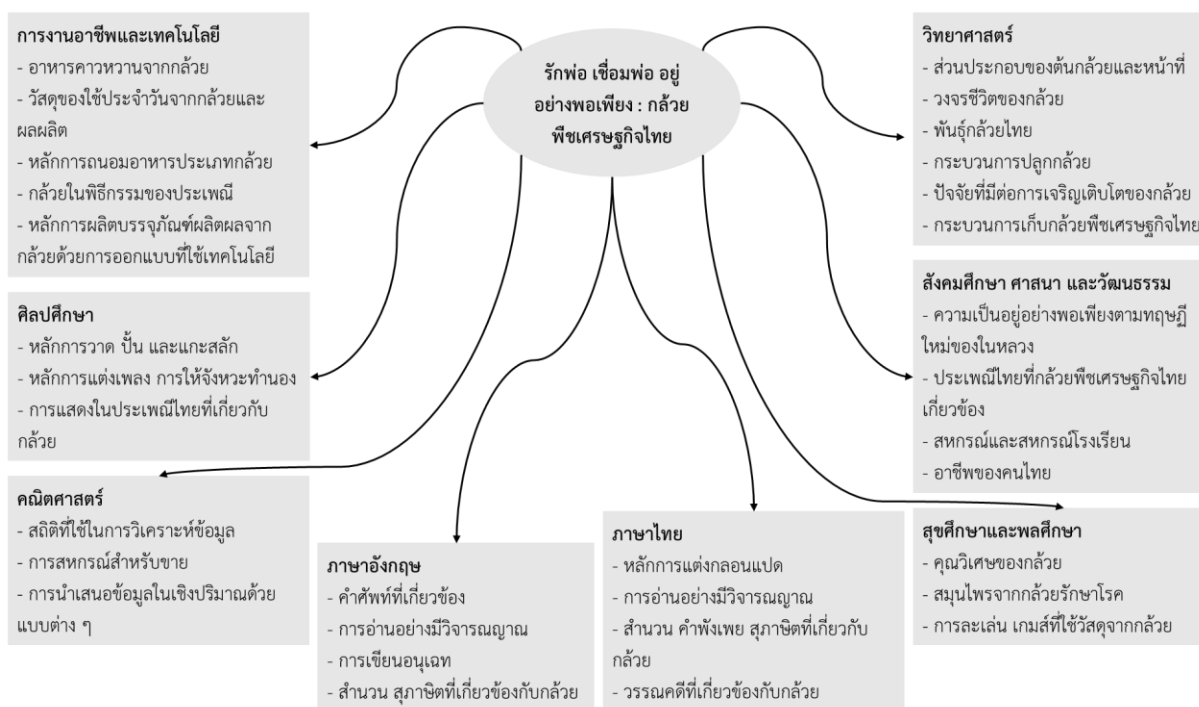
รักพ่อ เชื่อมพ่อ อยู่อย่างพอเพียง : กล้วยพืชเศรษฐกิจไทย

การงานอาชีพและเทคโนโลยี
- อาหารคาวหวานจากกล้วย
- วัสดุของใช้ประจำวันจากกล้วยและผลผลิต
- หลักการถนอมอาหารประเภทกล้วย
- กล้วยในพิธีกรรมของประเพณี
- หลักการผลิตบรรจุภัณฑ์ผลิตผลจากกล้วยด้วยการออกแบบที่ใช้เทคโนโลยี

ศิลปศึกษา
- หลักการวาด ปั้น และแกะสลัก
- หลักการแต่งเพลง การให้จังหวะทำนอง
- การแสดงในประเพณีไทยที่เกี่ยวกับกล้วย

คณิตศาสตร์
- สถิติที่ใช้ในการวิเคราะห์ข้อมูล
- การสหกรณ์สำหรับขาย
- การนำเสนอข้อมูลในเชิงปริมาณด้วยแบบต่าง ๆ

ภาษาอังกฤษ
- คำศัพท์ที่เกี่ยวข้อง
- การอ่านอย่างมีวิจารณญาณ
- การเขียนอนุเฉท
- สำนวน สุภาษิตที่เกี่ยวข้องกับกล้วย

ภาษาไทย
- หลักการแต่งกลอนแปด
- การอ่านอย่างมีวิจารณญาณ
- สำนวน คำพังเพย สุภาษิตที่เกี่ยวกับกล้วย
- วรรณคดีที่เกี่ยวข้องกับกล้วย

วิทยาศาสตร์
- ส่วนประกอบของต้นกล้วยและหน้าที่
- วงจรชีวิตของกล้วย
- พันธุ์กล้วยไทย
- กระบวนการปลูกกล้วย
- ปัจจัยที่มีต่อการเจริญเติบโตของกล้วย
- กระบวนการเก็บกล้วยพืชเศรษฐกิจไทย

สังคมศึกษา ศาสนา และวัฒนธรรม
- ความเป็นอยู่อย่างพอเพียงตามทฤษฎีใหม่ของในหลวง
- ประเพณีไทยที่กล้วยพืชเศรษฐกิจไทยเกี่ยวข้อง
- สหกรณ์และสหกรณ์โรงเรียน
- อาชีพของคนไทย

สุขศึกษาและพลศึกษา
- คุณวิเศษของกล้วย
- สมุนไพรจากกล้วยรักษาโรค
- การละเล่น เกมส์ที่ใช้วัสดุจากกล้วย